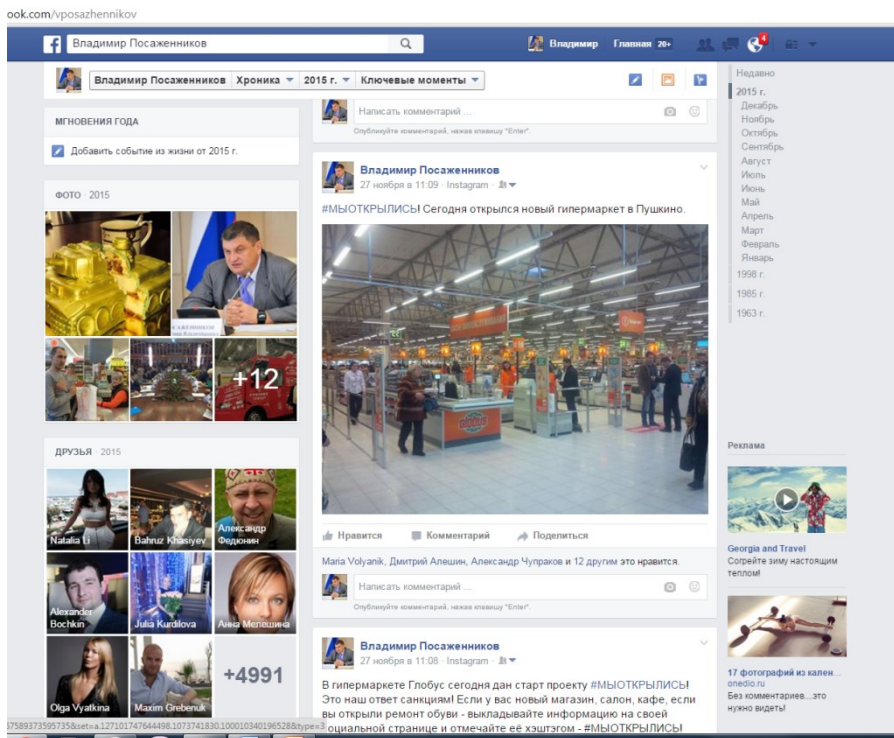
ook.com/vposazhennikov

Владимир Посаженников

Владимир Главная 20+

4

Владимир Посаженников Хроника 2015 г. Ключевые моменты

Недавно
2015 г.
Декабрь
Ноябрь
Октябрь
Сентябрь
Август
Июль
Июнь
Май
Апрель
Март
Февраль
Январь
1998 г.
1985 г.
1963 г.

МГНОВЕНИЯ ГОДА

Добавить событие из жизни от 2015 г.

ФОТО · 2015

+12

ДРУЗЬЯ · 2015

Natalia Li
Bahruz Khasiyev
Александр Федюнин
Alexander Bochkin
Julia Kurdilova
Анна Мелешина
Olga Vyatkina
Maxim Grebenuk
+4991

Написать комментарий ...
Опубликуйте комментарий, нажав клавишу "Enter".

Владимир Посаженников
27 ноября в 11:09 · Instagram ·

#МЫОТКРЫЛИСЬ! Сегодня открылся новый гипермаркет в Пушкино.

Нравится Комментарий Поделиться

Maria Volyanik, Дмитрий Алешин, Александр Чупраков и 12 другим это нравится.

Написать комментарий ...
Опубликуйте комментарий, нажав клавишу "Enter".

Владимир Посаженников
27 ноября в 11:08 · Instagram ·

В гипермаркете Глобус сегодня дан старт проекту #МЫОТКРЫЛИСЬ! Это наш ответ санкциям! Если у вас новый магазин, салон, кафе, если вы открыли ремонт обуви - выкладывайте информацию на своей социальной странице и отмечайте её хэштэгом - #МЫОТКРЫЛИСЬ!

Реклама

Georgia and Travel
Согрейте зиму настоящим теплом!

17 фотографий из кален...
onedio.ru
Без комментариев...это нужно видеть!

75893735957358&set=a.127101747644498.1073741830.100010340196528&type=3